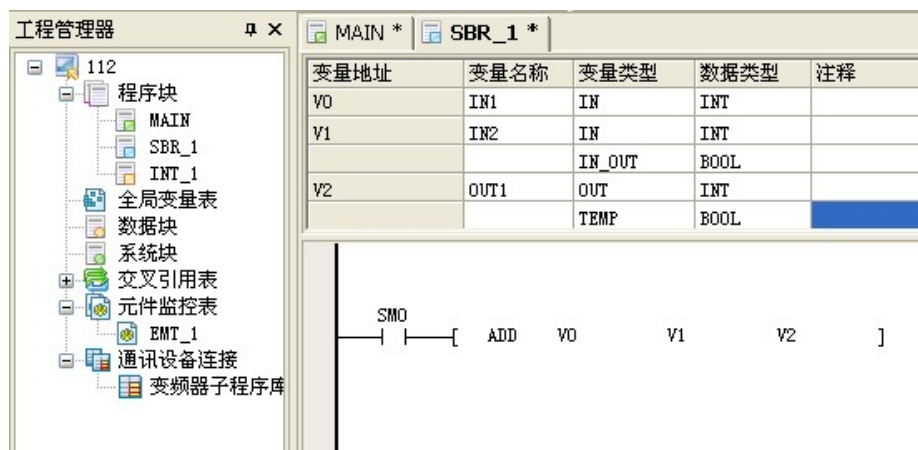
工程管理器 ꟼ ×

112
程序块
MAIN
SBR_1
INT_1
全局变量表
数据块
系统块
交叉引用表
元件监控表
EMT_1
通讯设备连接
变频器子程序库

MAIN * | SBR_1 *

| 变量地址 | 变量名称 | 变量类型 | 数据类型 | 注释 |
|---|---|---|---|---|
| V0 | IN1 | IN | INT | |
| V1 | IN2 | IN | INT | |
| | | IN_OUT | BOOL | |
| V2 | OUT1 | OUT | INT | |
| | | TEMP | BOOL | |

SM0
[ ADD V0 V1 V2 ]